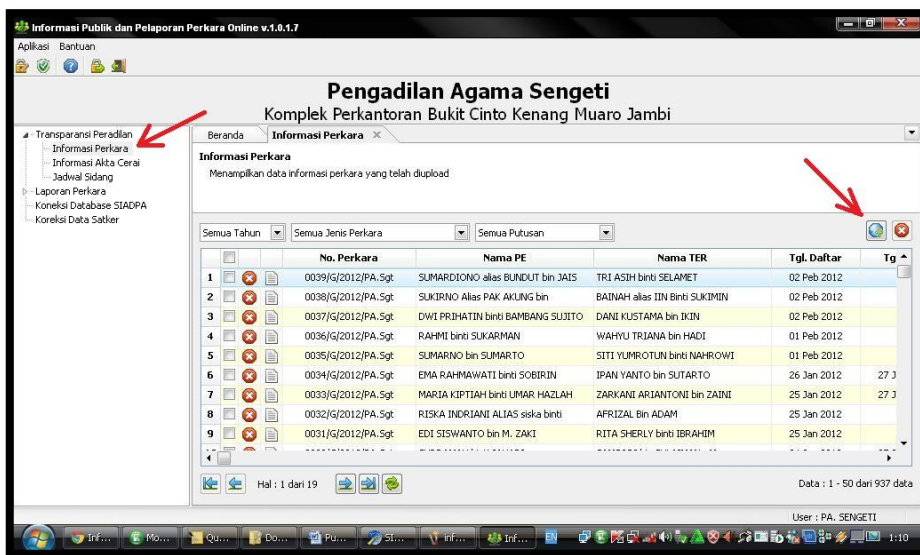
Informasi Publik dan Pelaporan Perkara Online v.1.0.1.7

Aplikasi Bantuan

Pengadilan Agama Sengeti
Komplek Perkantoran Bukit Cinto Kenang Muaro Jambi

Transparansi Peradilan
Informasi Perkara
Informasi Akta Cerai
Jadwal Sidang
Laporan Perkara
Koneksi Database SIADPA
Koreksi Data Satker

Beranda | Informasi Perkara

Informasi Perkara
Menampilkan data informasi perkara yang telah diupload

Semua Tahun | Semua Jenis Perkara | Semua Putusan

| | No. Perkara | Nama PE | Nama TER | Tgl. Daftar | Tg |
|---|---|---|---|---|---|
| 1 | 0039/G/2012/PA.Sgt | SUMARDIONO alias BUNDUT bin JAIS | TRI ASIH binti SELAMET | 02 Peb 2012 | |
| 2 | 0038/G/2012/PA.Sgt | SUKIRNO Alias PAK AKUNG bin | BAINAH alias IIN Binti SUKIMIN | 02 Peb 2012 | |
| 3 | 0037/G/2012/PA.Sgt | DWI PRIHATIN binti BAMBANG SUJITO | DANI KUSTAMA bin IKIN | 02 Peb 2012 | |
| 4 | 0036/G/2012/PA.Sgt | RAHMI binti SUKARMAN | WAHYU TRIANA bin HADI | 01 Peb 2012 | |
| 5 | 0035/G/2012/PA.Sgt | SUMARNO bin SUMARTO | SITI YUMROTUN binti NAHROWI | 01 Peb 2012 | |
| 6 | 0034/G/2012/PA.Sgt | EMA RAHMAWATI binti SOBIRIN | IPAN YANTO bin SUTARTO | 26 Jan 2012 | 27 J |
| 7 | 0033/G/2012/PA.Sgt | MARIA KIPTIAH binti UMAR HAZLAH | ZARKANI ARIANTONI bin ZAINI | 25 Jan 2012 | 27 J |
| 8 | 0032/G/2012/PA.Sgt | RISKA INDRIANI ALIAS siska binti | AFRIZAL Bin ADAM | 25 Jan 2012 | |
| 9 | 0031/G/2012/PA.Sgt | EDI SISWANTO bin M. ZAKI | RITA SHERLY binti IBRAHIM | 25 Jan 2012 | |

Hal : 1 dari 19

Data : 1 - 50 dari 937 data

User : PA. SENGETI

Inf... Mo... Qu... Do... Pu... SI... inf... Inf... EN 1:10